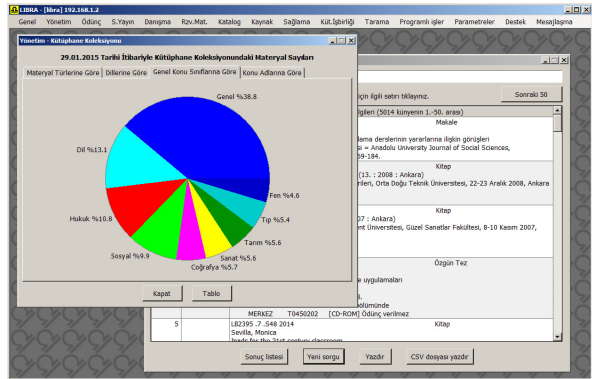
LIBRA - [libra] 192.168.1.2

Genel Yönetim Ödünç S.Yayın Danışma Rzv.Mat. Katalog Kaynak Sağlama Küt.İşbirliği Tarama Programlı işler Parametreler Destek Mesajlaşma

Yönetim - Kütüphane Koleksiyonu

29.01.2015 Tarihi İtibariyle Kütüphane Koleksiyonundaki Materyal Sayıları

Materyal Türlerine Göre | Dillerine Göre | Genel Konu Sınıflarına Göre | Konu Adlarına Göre

Genel %38.8
Dil %13.1
Fen %4.6
Tıp %5.4
Tarım %5.6
Sanat %5.6
Coğrafya %5.7
Sosyal %9.9
Hukuk %10.8

Kapat Tablo

ilgili satırı tıklayınız.

Sonraki 50

ilgileri (5014 künyenin 1.-50. arası)

Makale

lama derslerinin yararlanma ilişkin görüşleri
= Anadolu University Journal of Social Sciences,
59-184.

Kitap

(13. : 2008 : Ankara)
rileri, Orta Doğu Teknik Üniversitesi, 22-23 Aralık 2008, Ankara

Kitap

07 : Ankara)
ent Üniversitesi, Güzel Sanatlar Fakültesi, 8-10 Kasım 2007,

Özgün Tez

e uygulamaları
8.
bölümünde

MERKEZ T0450202 [CD-ROM] Ödünç verilmez

5 LB2395 .7 .S48 2014 Kitap
Sevilla, Monica
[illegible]

Sonuç listesi Yeni sorgu Yazdır CSV dosyası yazdır